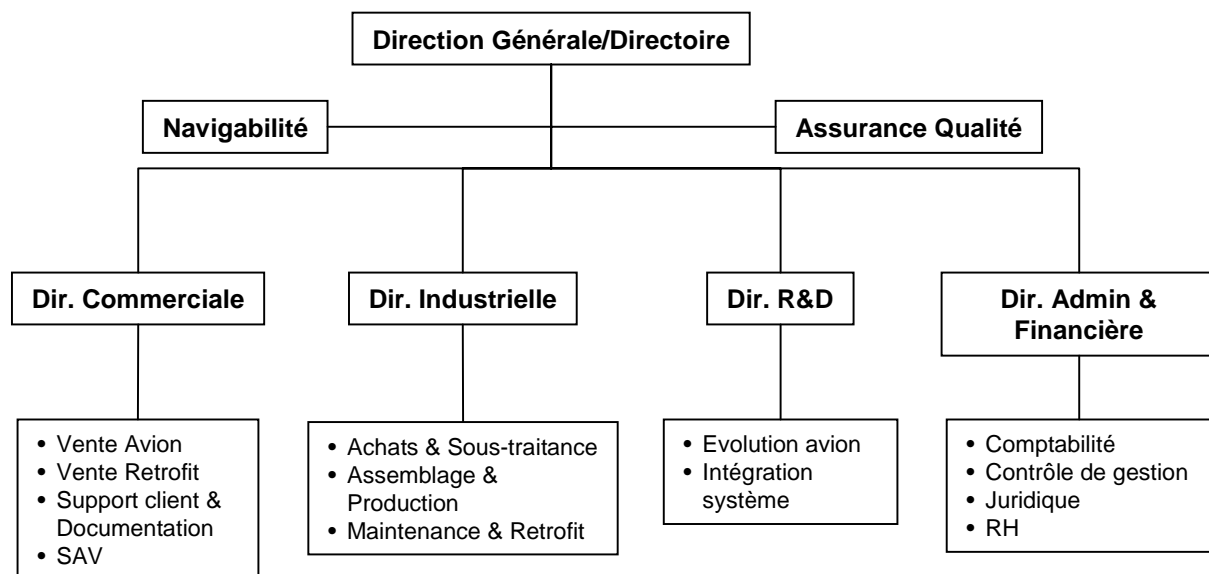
Direction Générale/Directoire

Navigabilité

Assurance Qualité

Dir. Commerciale

Dir. Industrielle

Dir. R&D

Dir. Admin & Financière

- Vente Avion
- Vente Retrofit
- Support client & Documentation
- SAV

- Achats & Sous-traitance
- Assemblage & Production
- Maintenance & Retrofit

- Evolution avion
- Intégration système

- Comptabilité
- Contrôle de gestion
- Juridique
- RH